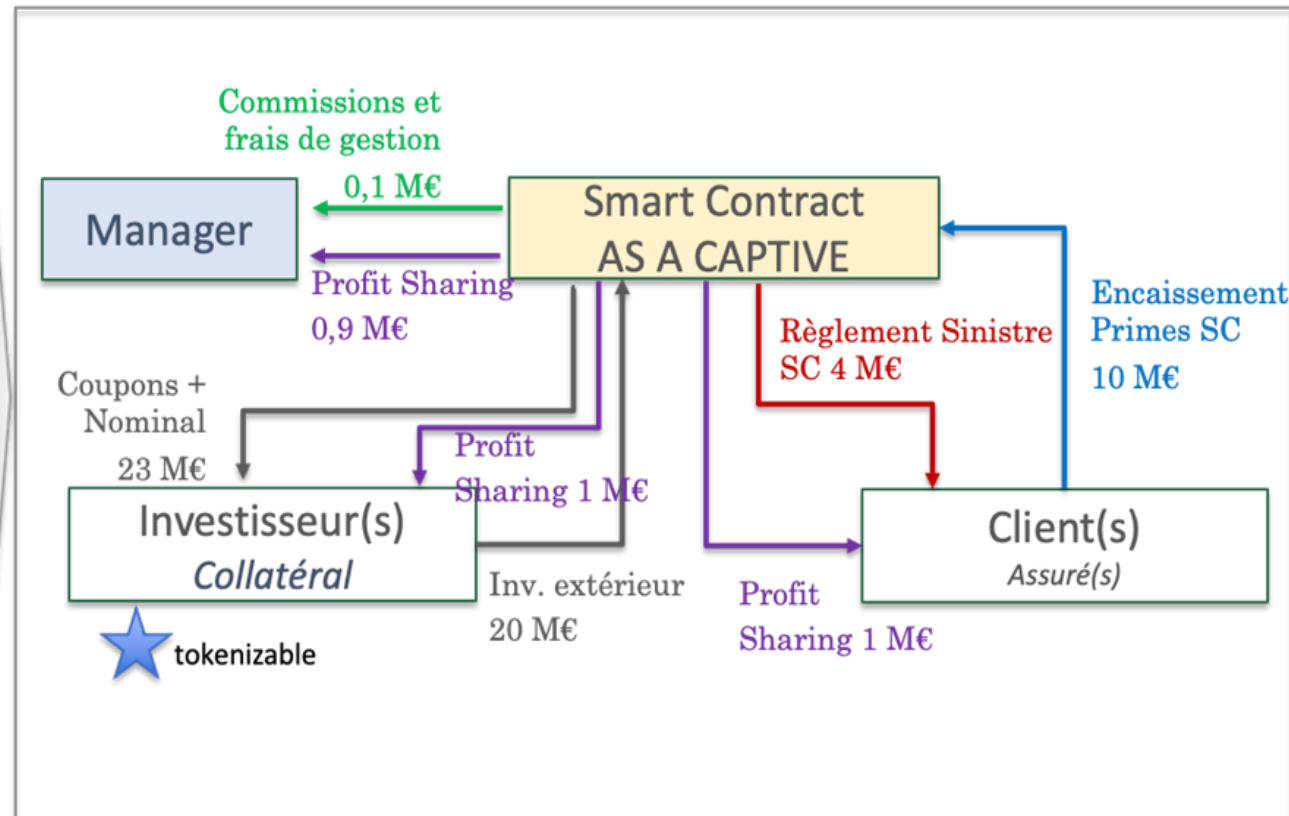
Commissions et frais de gestion

0,1 M€

Manager

Smart Contract
AS A CAPTIVE

Profit Sharing
0,9 M€

Encaissement
Primes SC
10 M€

Règlement Sinistre
SC 4 M€

Coupons +
Nominal
23 M€

Profit
Sharing 1 M€

Investisseur(s)
Collatéral

Inv. extérieur
20 M€

Client(s)
Assuré(s)

Profit
Sharing 1 M€

tokenizable